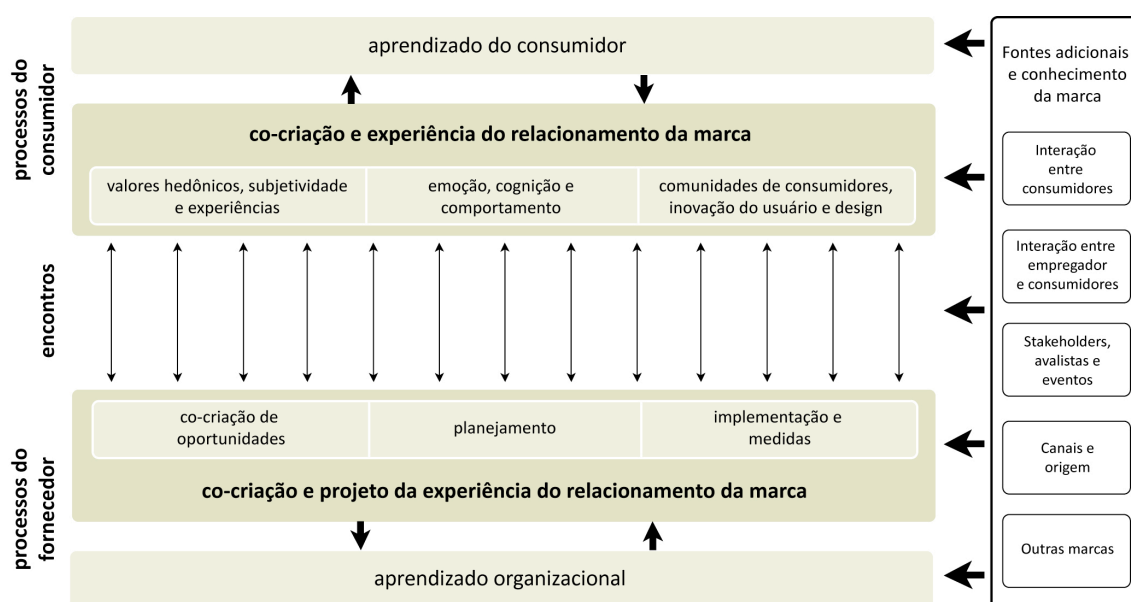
processos do consumidor

aprendizado do consumidor

co-criação e experiência do relacionamento da marca

| valores hedônicos, subjetividade e experiências | emoção, cognição e comportamento | comunidades de consumidores, inovação do usuário e design |
|---|---|---|

encontros

| co-criação de oportunidades | planejamento | implementação e medidas |
|---|---|---|

co-criação e projeto da experiência do relacionamento da marca

processos do fornecedor

aprendizado organizacional

Fontes adicionais e conhecimento da marca

Interação entre consumidores

Interação entre empregador e consumidores

Stakeholders, avalistas e eventos

Canais e origem

Outras marcas